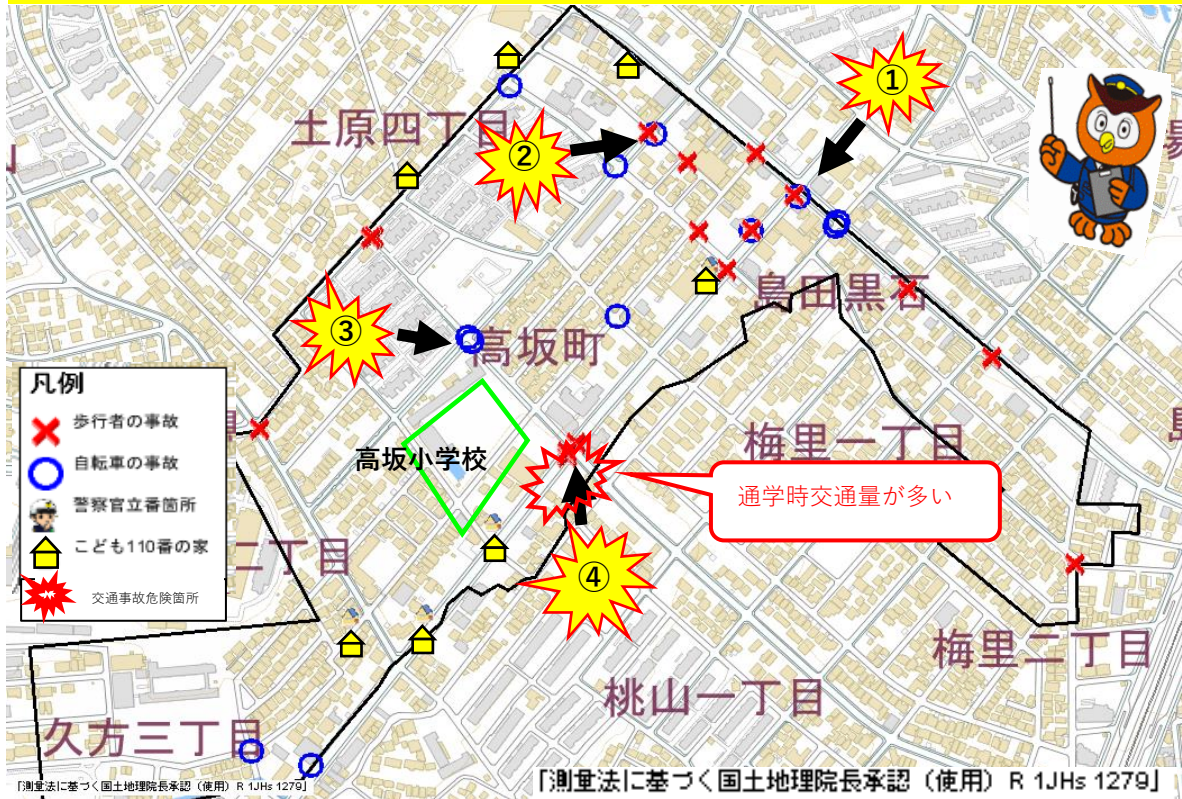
①

土原四丁目

②

島田黒石

③

高坂町

凡例

歩行者の事故

自転車の事故

警察官立番箇所

こども110番の家

交通事故危険箇所

高坂小学校

梅里一丁目

通学時交通量が多い

二丁目

④

梅里二丁目

桃山一丁目

久方三丁目

「測量法に基づく国土地理院長承認（使用）R 1JHs 1279」

「測量法に基づく国土地理院長承認（使用）R 1JHs 1279」